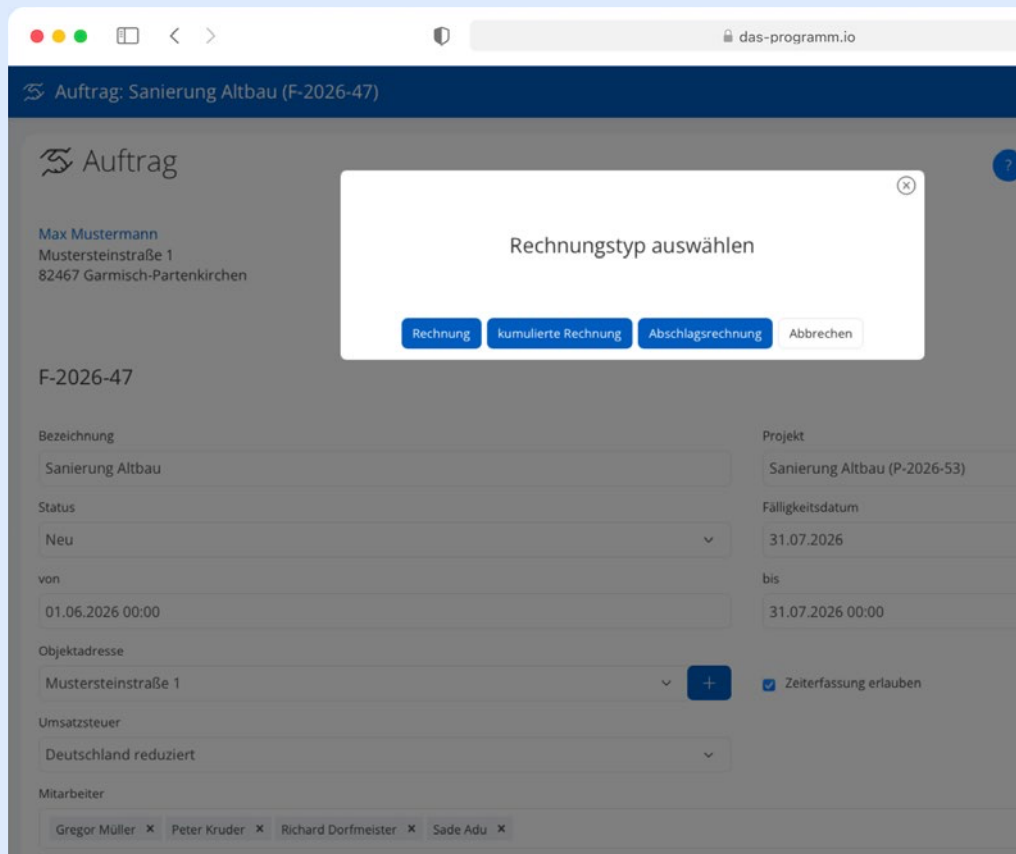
das-programm.io

Auftrag: Sanierung Altbau (F-2026-47)

Auftrag

Max Mustermann
Mustersteinstraße 1
82467 Garmisch-Partenkirchen

Rechnungstyp auswählen

Rechnung kumulierte Rechnung Abschlagsrechnung Abbrechen

F-2026-47

Bezeichnung
Sanierung Altbau

Projekt
Sanierung Altbau (P-2026-53)

Status
Neu

Fälligkeitsdatum
31.07.2026

von
01.06.2026 00:00

bis
31.07.2026 00:00

Objektadresse
Mustersteinstraße 1

+

Zeiterfassung erlauben

Umsatzsteuer
Deutschland reduziert

Mitarbeiter
Gregor Müller × Peter Kruder × Richard Dorfmeister × Sade Adu ×